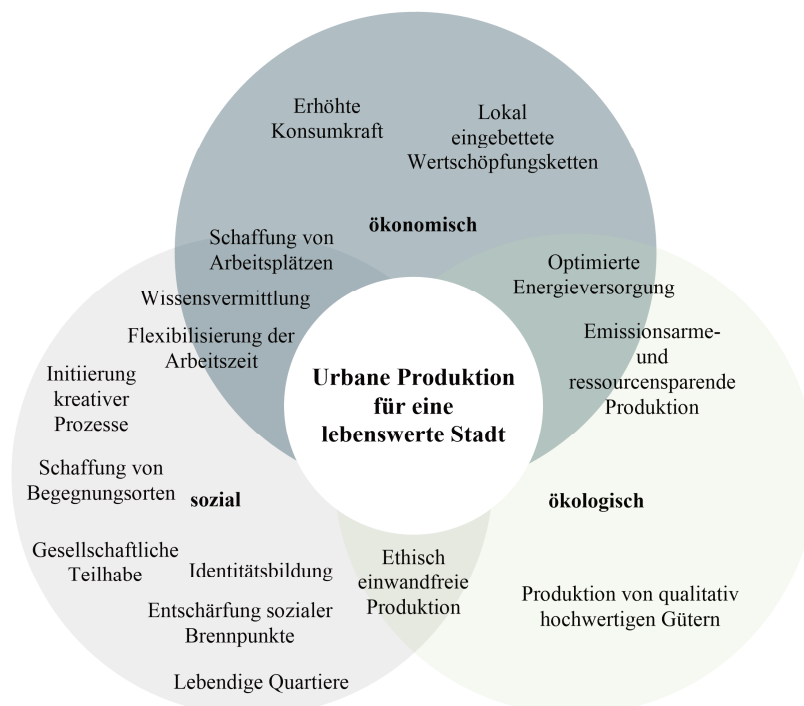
Erhöhte Konsumkraft

Lokal eingebettete Wertschöpfungsketten

ökonomisch

Schaffung von Arbeitsplätzen

Wissensvermittlung

Flexibilisierung der Arbeitszeit

Optimierte Energieversorgung

Emissionsarme- und ressourcensparende Produktion

Urbane Produktion für eine lebenswerte Stadt

Initiierung kreativer Prozesse

Schaffung von Begegnungsorten

sozial

ökologisch

Gesellschaftliche Teilhabe

Identitätsbildung

Ethisch einwandfreie Produktion

Produktion von qualitativ hochwertigen Gütern

Entschärfung sozialer Brennpunkte

Lebendige Quartiere